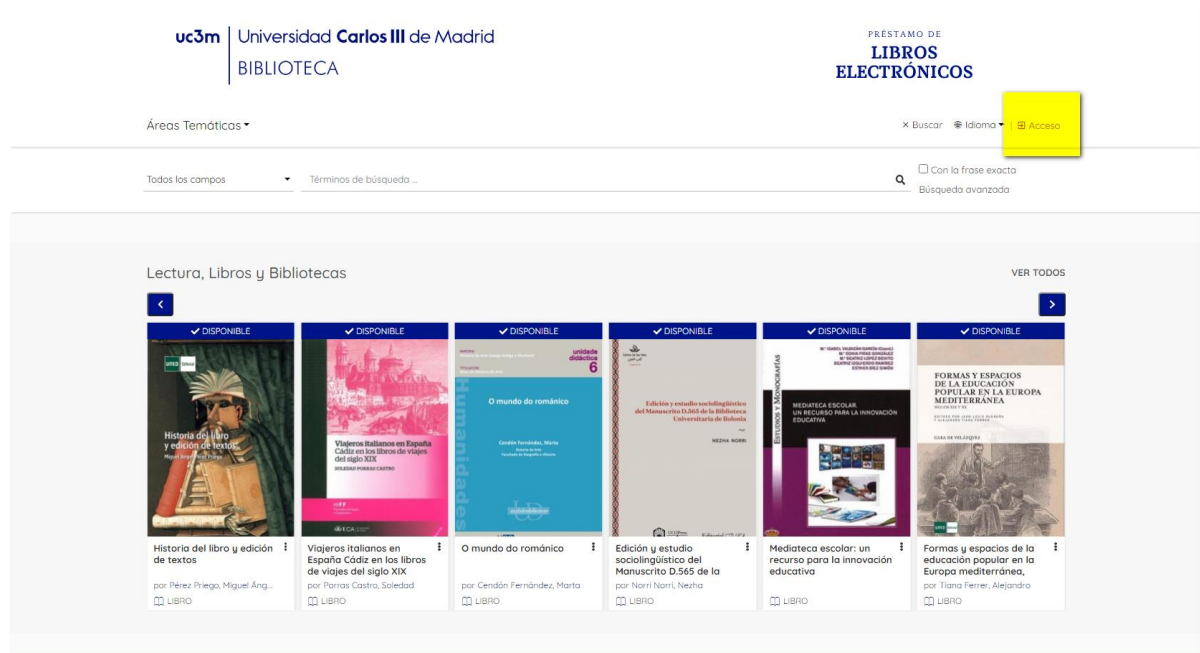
uc3m | Universidad Carlos III de Madrid
BIBLIOTECA

PRÉSTAMO DE
LIBROS
ELECTRÓNICOS

Áreas Temáticas

× Buscar  Idioma  | Acceso

Todos los campos  Términos de búsqueda ...

Con la frase exacta
Búsqueda avanzada

Lectura, Libros y Bibliotecas

VER TODOS

✓ DISPONIBLE
UNED
Historia del libro y edición de textos
Miguel Ángel Pérez Priego
Historia del libro y edición de textos
por Pérez Priego, Miguel Áng...
LIBRO

✓ DISPONIBLE
Viajeros italianos en España Cádiz en los libros de viajes del siglo XIX
SOLEDAD PORRAS CASTRO
Viajeros italianos en España Cádiz en los libros de viajes del siglo XIX
por Porras Castro, Soledad
LIBRO

✓ DISPONIBLE
unidade didáctica 6
Humanidades
O mundo do románico
Cendón Fernández, Marta
O mundo do románico
por Cendón Fernández, Marta
LIBRO

✓ DISPONIBLE
Edición y estudio sociolingüístico del Manuscrito D.565 de la Biblioteca Universitaria de Bolonia
NEZHA NORRI
Edición y estudio sociolingüístico del Manuscrito D.565 de la
por Norri Norri, Nezha
LIBRO

✓ DISPONIBLE
ESTUDIOS Y MONOGRAFÍAS
MEDIATECA ESCOLAR, UN RECURSO PARA LA INNOVACIÓN EDUCATIVA
Mediateca escolar: un recurso para la innovación educativa
LIBRO

✓ DISPONIBLE
FORMAS Y ESPACIOS DE LA EDUCACIÓN POPULAR EN LA EUROPA MEDITERRÁNEA
Formas y espacios de la educación popular en la Europa mediterránea,
por Tiana Ferrer, Alejandro
LIBRO